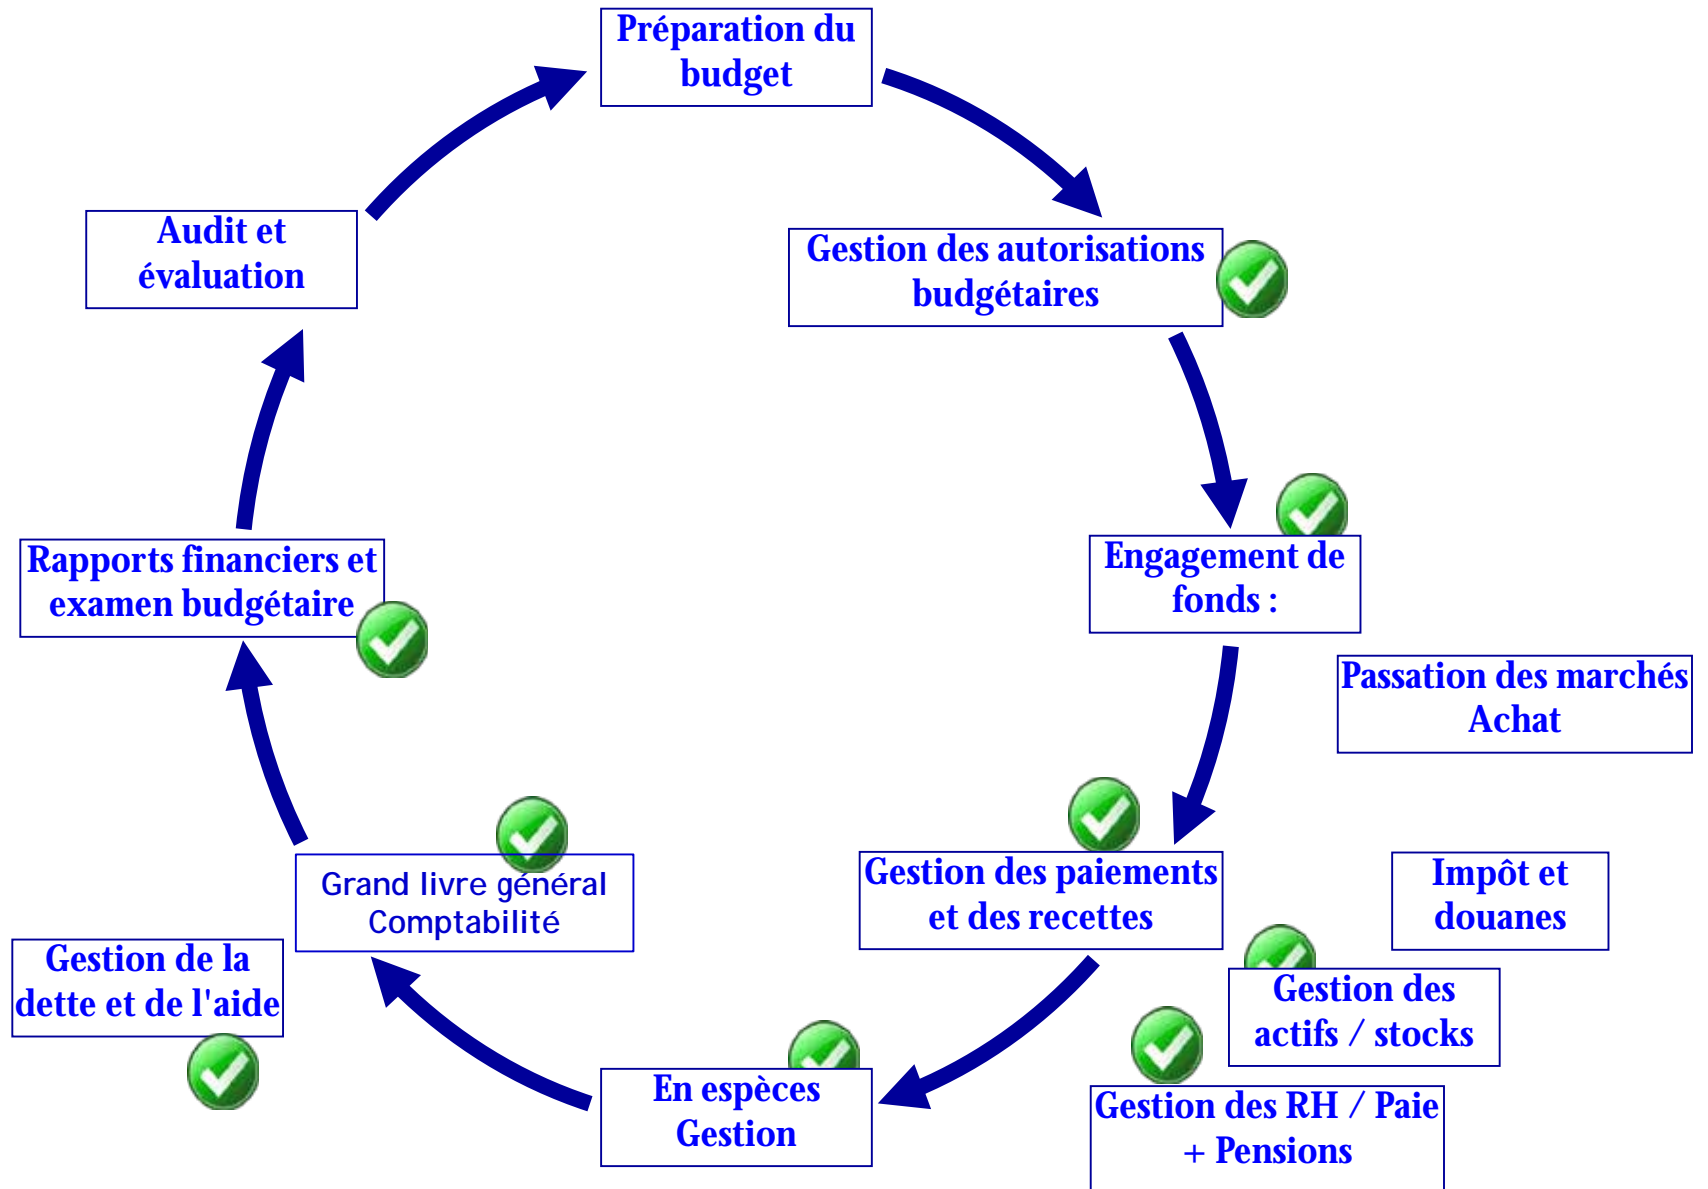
Préparation du budget

Gestion des autorisations budgétaires

Engagement de fonds :

Passation des marchés Achat

Gestion des paiements et des recettes

Impôt et douanes

Gestion des actifs / stocks

Gestion des RH / Paie + Pensions

En espèces Gestion

Grand livre général Comptabilité

Gestion de la dette et de l'aide

Rapports financiers et examen budgétaire

Audit et évaluation